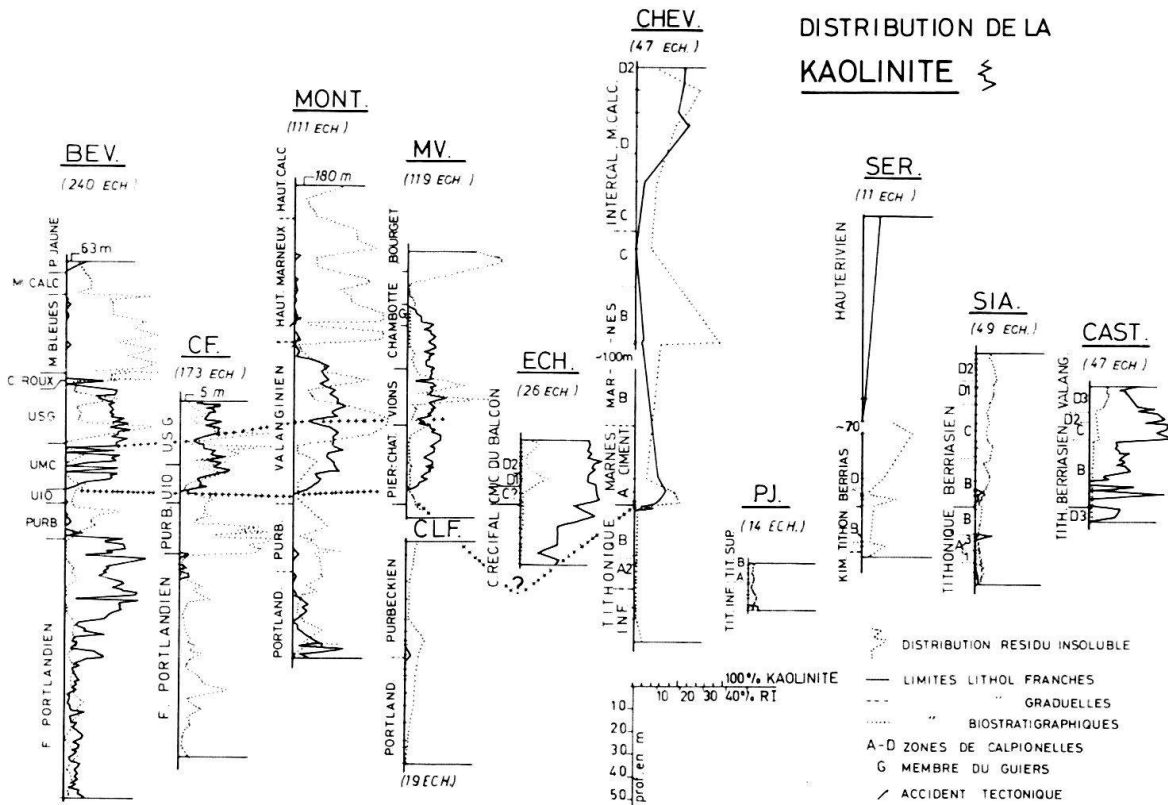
DISTRIBUTION DE LA
KAOLINITE

BEV.
(240 ECH.)
63m
P. JAUNE
M. CALC.
M. BLEUES
C. ROUX
USG
UMC
UIO
PURB.
F. PORTLANDIEN

CF.
(173 ECH.)
5 m
USG
UIO
PURB.
F. PORTLANDIEN

MONT.
(111 ECH.)
180 m
HAUT. CALC.
HAUT. MARNEUX
VALANGINIEN
PURB.
PORTLAND

MV.
(119 ECH.)
BOURGET
CHAMBOTTE
G
VIONS
PIER-CHAT.
C. RECIFAL
CMC DU BALCON
(19 ECH.)

CLF.
PURBECKIEN
PORTLAND

ECH.
(26 ECH.)
D2
D1
C?
?

CHEV.
(47 ECH.)
D2
D
C
C
B
INTERCAL. M. CALC.
MAR - NES
100m
B
MARNES À CIMENT
A
B
A2
TITHONIQUE INF.

PJ.
(14 ECH.)
B
A
TIT. INF. TIT. SUP.

SER.
(11 ECH.)
HAUTERIVIEN
70
D
B
KIM. TITHON. BERRIAS.

SIA.
(49 ECH.)
D2
D1
C
B
B
A
3
1
BERRIASIEN
TITHONIQUE

CAST.
(47 ECH.)
D3
D2
C
B
D3
TITH. BERRIASIEN VALANG.

100% KAOLINITE
10 20 30 40% RI
10
20
30
40
50
profondeur en m

DISTRIBUTION RESIDU INSOLUBLE
LIMITES LITHOL. FRANCHES
" GRADUELLES
" BIOSTRATIGRAPHIQUES
A-D ZONES DE CALPIONELLES
G MEMBRE DU GUIERS
ACCIDENT TECTONIQUE